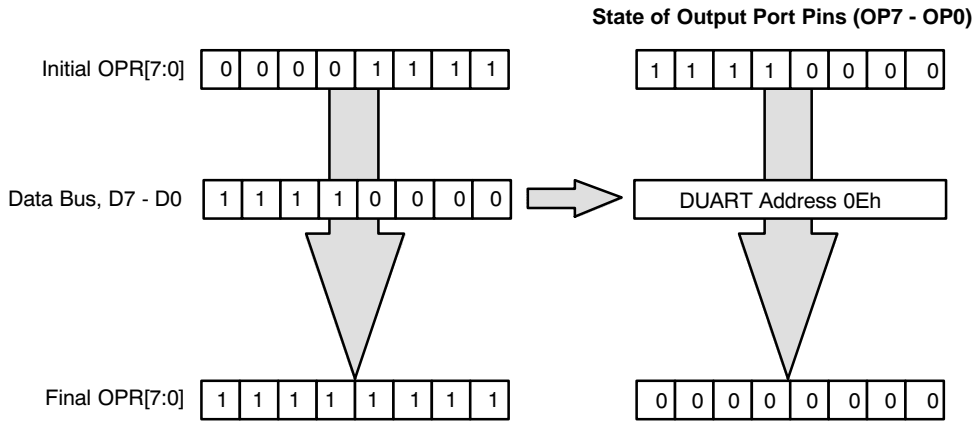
State of Output Port Pins (OP7 - OP0)

Initial OPR[7:0]

| 0 | 0 | 0 | 0 | 1 | 1 | 1 | 1 |
|---|---|---|---|---|---|---|---|

| 1 | 1 | 1 | 1 | 0 | 0 | 0 | 0 |
|---|---|---|---|---|---|---|---|

Data Bus, D7 - D0

| 1 | 1 | 1 | 1 | 0 | 0 | 0 | 0 |
|---|---|---|---|---|---|---|---|

DUART Address 0Eh

Final OPR[7:0]

| 1 | 1 | 1 | 1 | 1 | 1 | 1 | 1 |
|---|---|---|---|---|---|---|---|

| 0 | 0 | 0 | 0 | 0 | 0 | 0 | 0 |
|---|---|---|---|---|---|---|---|